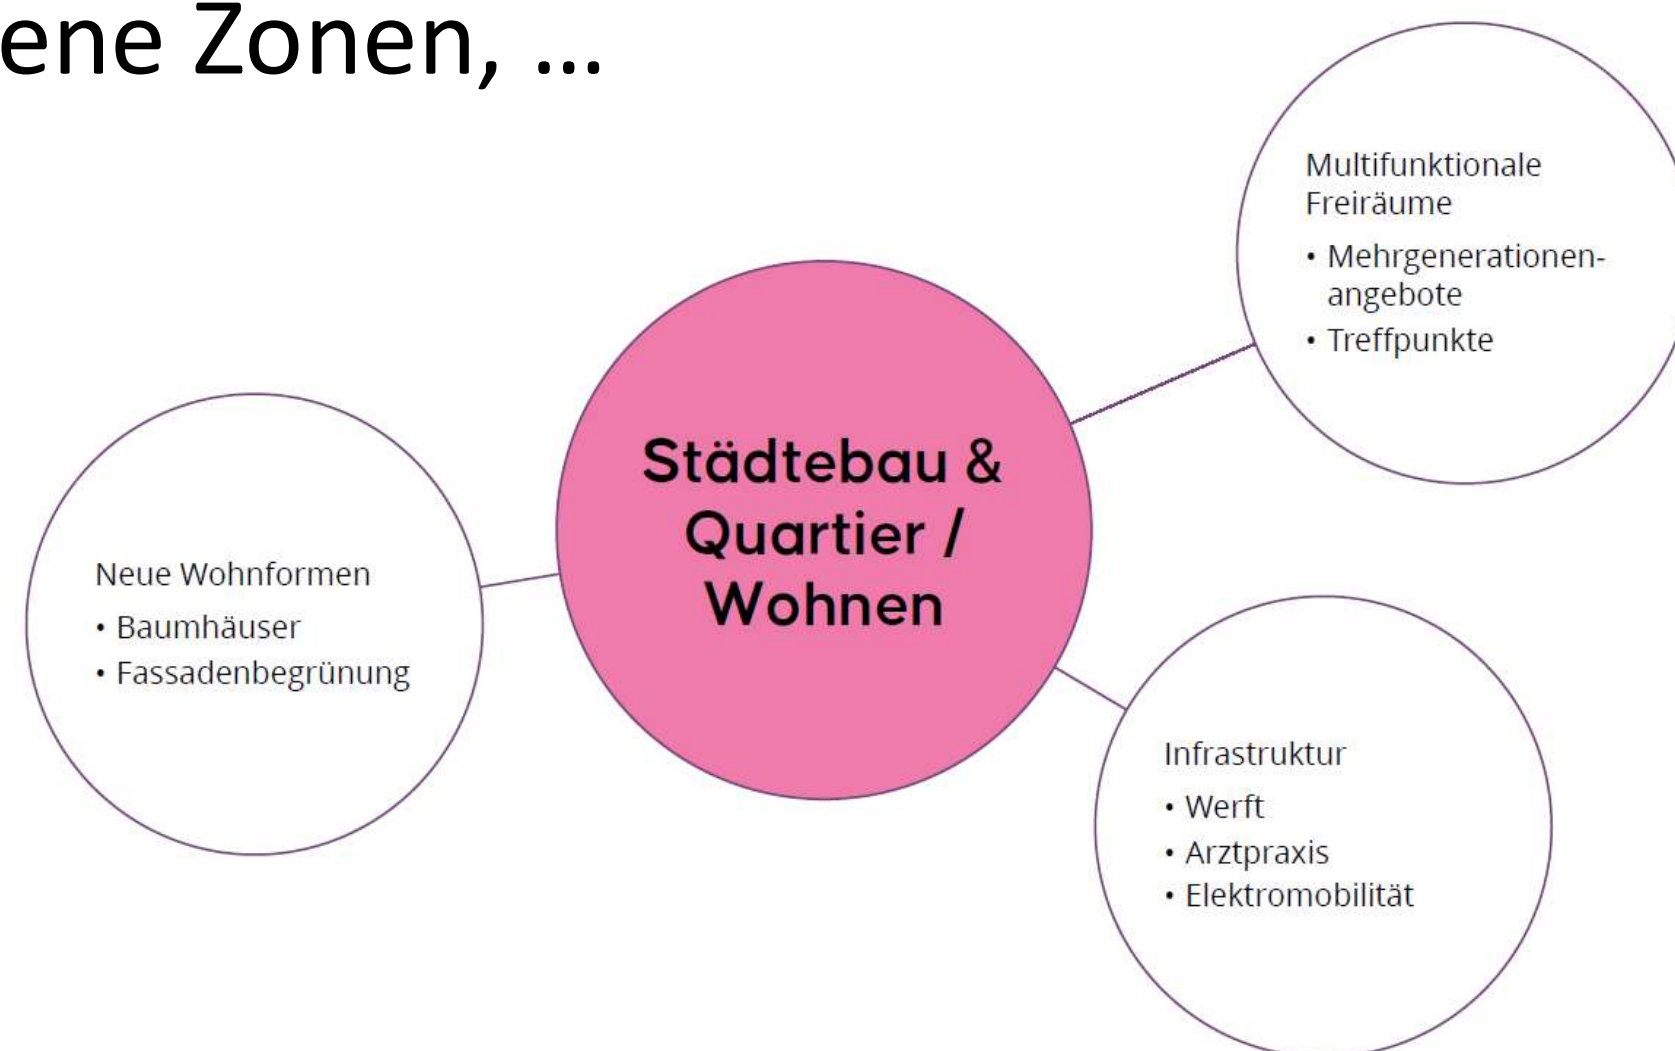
ene Zonen, …

Multifunktionale Freiräume

- Mehrgenerationenangebote
- Treffpunkte

Städtebau & Quartier / Wohnen

Neue Wohnformen

- Baumhäuser
- Fassadenbegrünung

Infrastruktur

- Werft
- Arztpraxis
- Elektromobilität